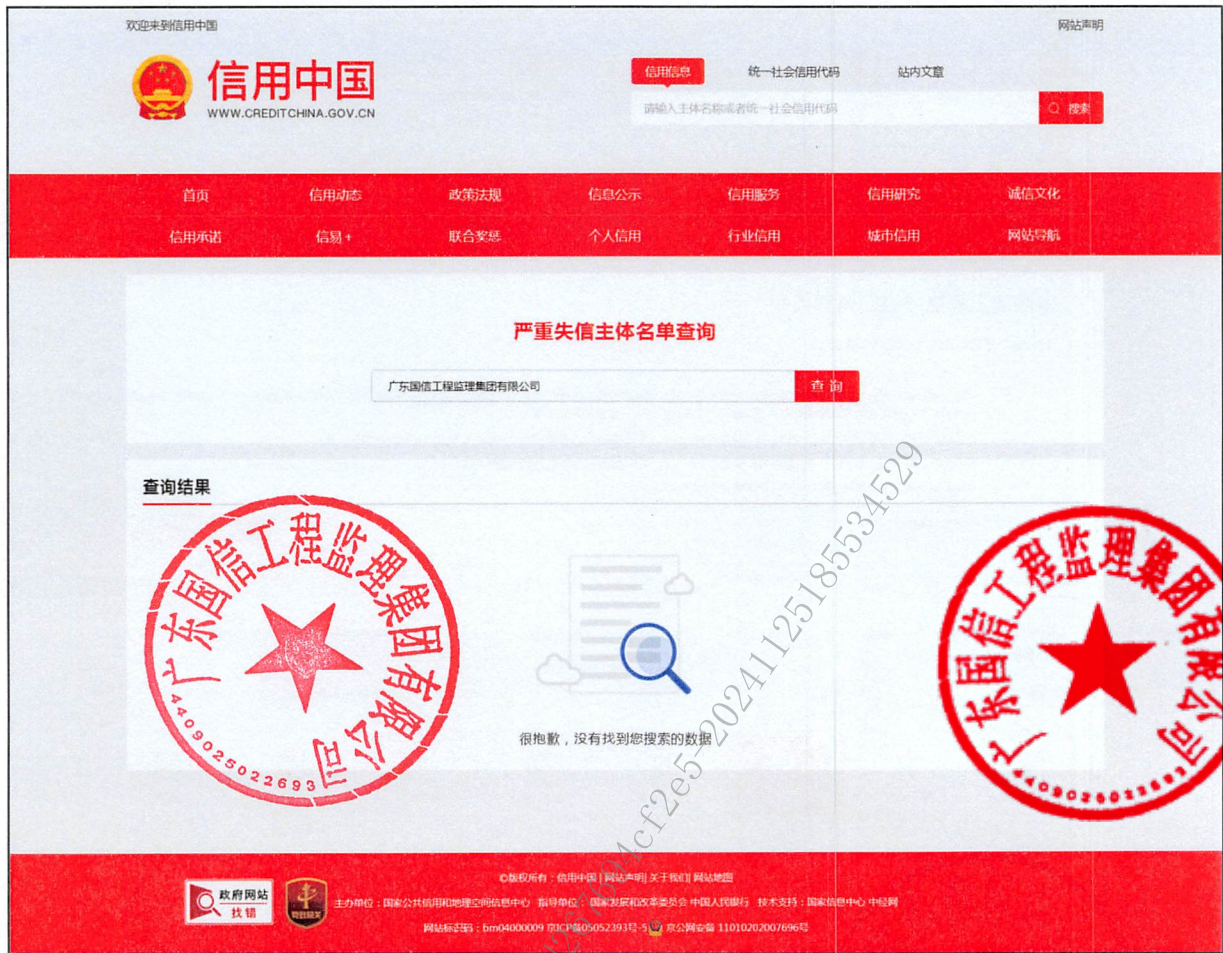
欢迎来到信用中国

网站声明

信用中国
WWW.CREDITCHINA.GOV.CN

信用信息　统一社会信用代码　站内文章

请输入主体名称或者统一社会信用代码

搜索

首页　信用动态　政策法规　信息公示　信用服务　信用研究　诚信文化

信用承诺　信易+　联合奖惩　个人信用　行业信用　城市信用　网站导航

严重失信主体名单查询

广东国信工程监理集团有限公司

查 询

查询结果

广东国信工程监理集团有限公司
4409025022693

很抱歉，没有找到您搜索的数据

广东国信工程监理集团有限公司
4409025022693

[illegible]cf2e5 20241125185534529

©版权所有：信用中国 | 网站声明 | 关于我们 | 网站地图

政府网站 找错

党政机关

主办单位：国家公共信用和地理空间信息中心　指导单位：国家发展和改革委员会 中国人民银行　技术支持：国家信息中心 中经网

网站标识码：bm04000009 京ICP备05052393号-5 京公网安备 11010202007696号